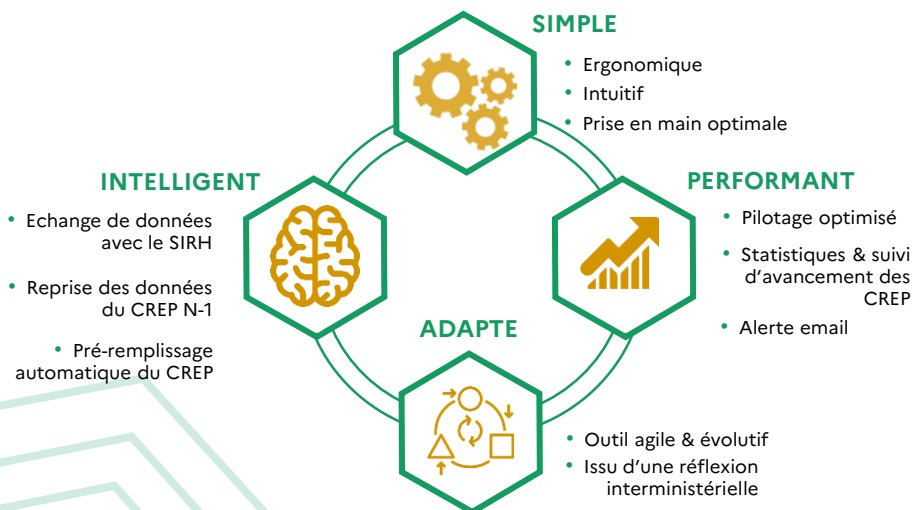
SIMPLE

- Ergonomique
- Intuitif
- Prise en main optimale

INTELLIGENT

- Echange de données avec le SIRH
- Reprise des données du CREP N-1
- Pré-remplissage automatique du CREP

PERFORMANT

- Pilotage optimisé
- Statistiques & suivi d'avancement des CREP
- Alerte email

ADAPTE

- Outil agile & évolutif
- Issu d'une réflexion interministérielle